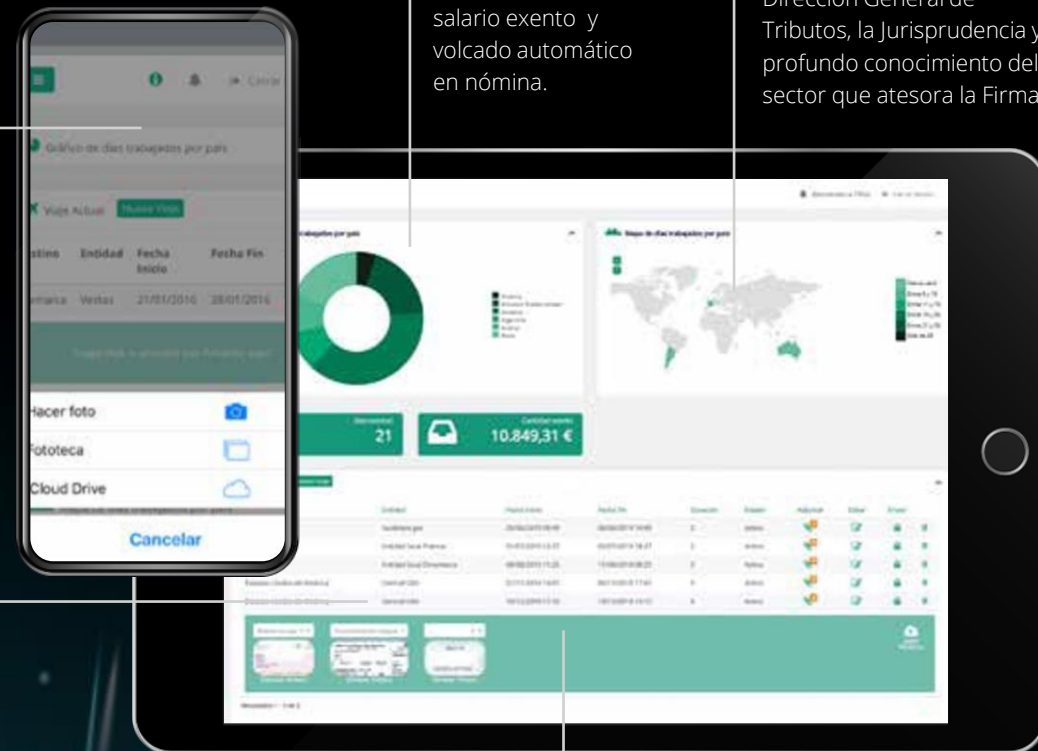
salario exento y volcado automático en nómina.

Dirección General de Tributos, la Jurisprudencia y profundo conocimiento del sector que atesora la Firma

Cerrar

Gráfico de días trabajados por país

Viaje Actual   Nuevo Viaje

| Destino | Entidad | Fecha Inicio | Fecha Fin |
|---|---|---|---|
| Dinamarca | Ventas | 21/01/2016 | 28/01/2016 |

Hacer foto
Fototeca
Cloud Drive
Cancelar

trabajados por país

Mapa de días trabajados por país

21

Cantidad exenta
10.849,31 €